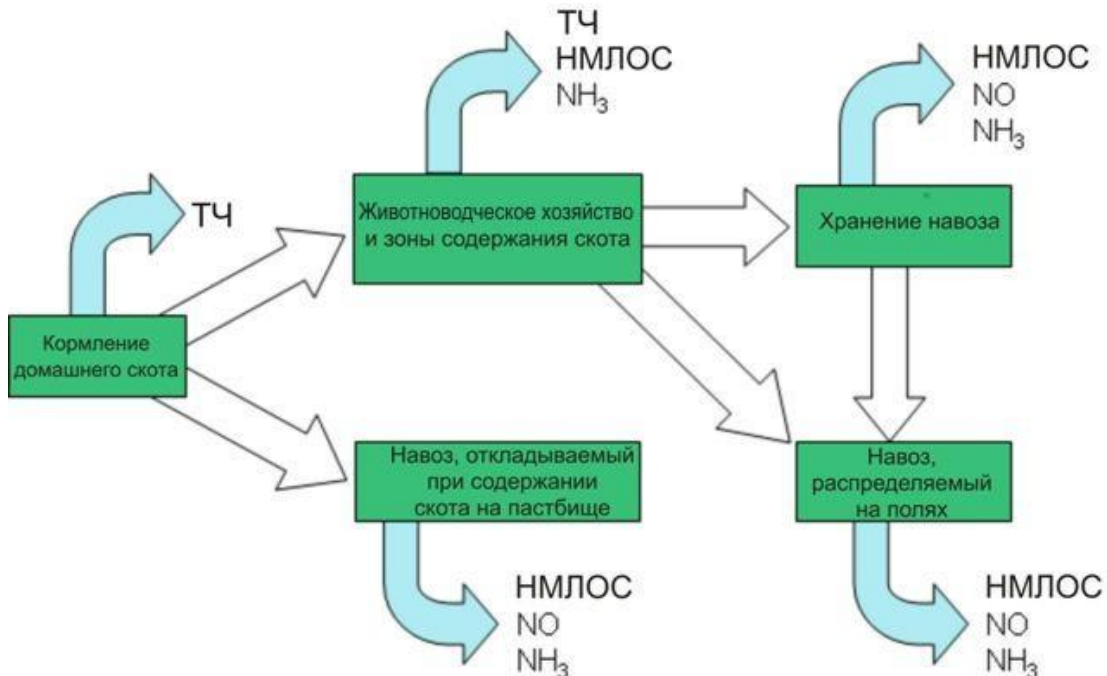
ТЧ

Кормление домашнего скота

ТЧ
НМЛОС
$NH_3$

Животноводческое хозяйство и зоны содержания скота

НМЛОС
NO
$NH_3$

Хранение навоза

Навоз, откладываемый при содержании скота на пастбище

НМЛОС
NO
$NH_3$

Навоз, распределяемый на полях

НМЛОС
NO
$NH_3$